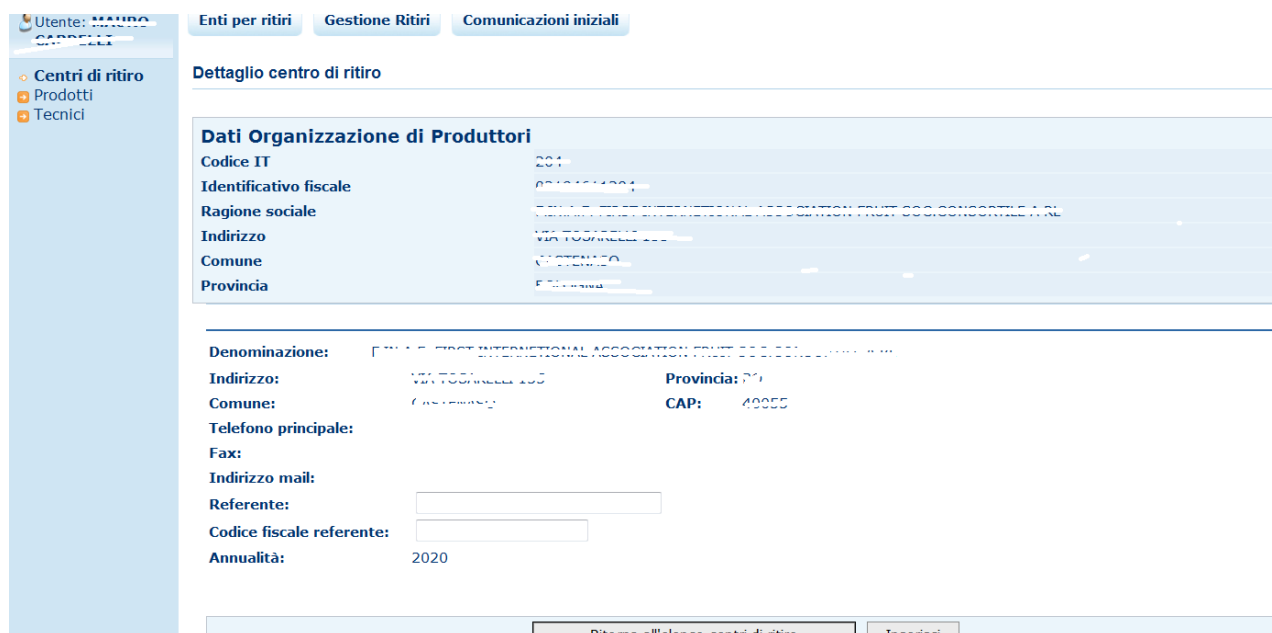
Utente: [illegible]

Centri di ritiro
Prodotti
Tecnici

Enti per ritiri
Gestione Ritiri
Comunicazioni iniziali

Dettaglio centro di ritiro

Dati Organizzazione di Produttori

| Codice IT | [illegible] |
|---|---|
| Identificativo fiscale | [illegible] |
| Ragione sociale | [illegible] |
| Indirizzo | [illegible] |
| Comune | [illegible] |
| Provincia | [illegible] |

Denominazione: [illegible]
Indirizzo: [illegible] Provincia: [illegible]
Comune: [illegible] CAP: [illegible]
Telefono principale:
Fax:
Indirizzo mail:
Referente:
Codice fiscale referente:
Annualità: 2020

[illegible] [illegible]